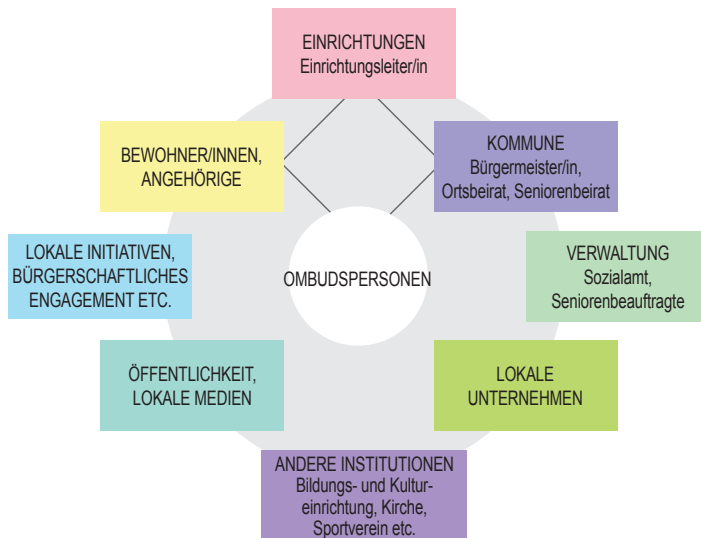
EINRICHTUNGEN
Einrichtungsleiter/in

BEWOHNER/INNEN, ANGEHÖRIGE

KOMMUNE
Bürgermeister/in, Ortsbeirat, Seniorenbeirat

LOKALE INITIATIVEN, BÜRGERSCHAFTLICHES ENGAGEMENT ETC.

OMBUDSPERSONEN

VERWALTUNG
Sozialamt, Seniorenbeauftragte

ÖFFENTLICHKEIT, LOKALE MEDIEN

LOKALE UNTERNEHMEN

ANDERE INSTITUTIONEN
Bildungs- und Kultureinrichtung, Kirche, Sportverein etc.